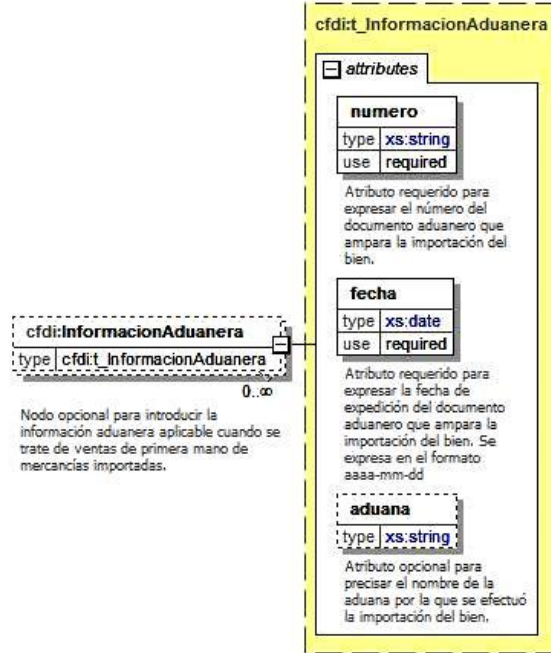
cfdi:t_InformacionAduanera

attributes

numero

| type | xs:string |
|---|---|
| use | required |

Atributo requerido para expresar el número del documento aduanero que ampara la importación del bien.

fecha

| type | xs:date |
|---|---|
| use | required |

Atributo requerido para expresar la fecha de expedición del documento aduanero que ampara la importación del bien. Se expresa en el formato aaaa-mm-dd

aduana

| type | xs:string |
|---|---|

Atributo opcional para precisar el nombre de la aduana por la que se efectuó la importación del bien.

cfdi:InformacionAduanera

| type | cfdi:t_InformacionAduanera |
|---|---|

0..∞

Nodo opcional para introducir la información aduanera aplicable cuando se trate de ventas de primera mano de mercancías importadas.